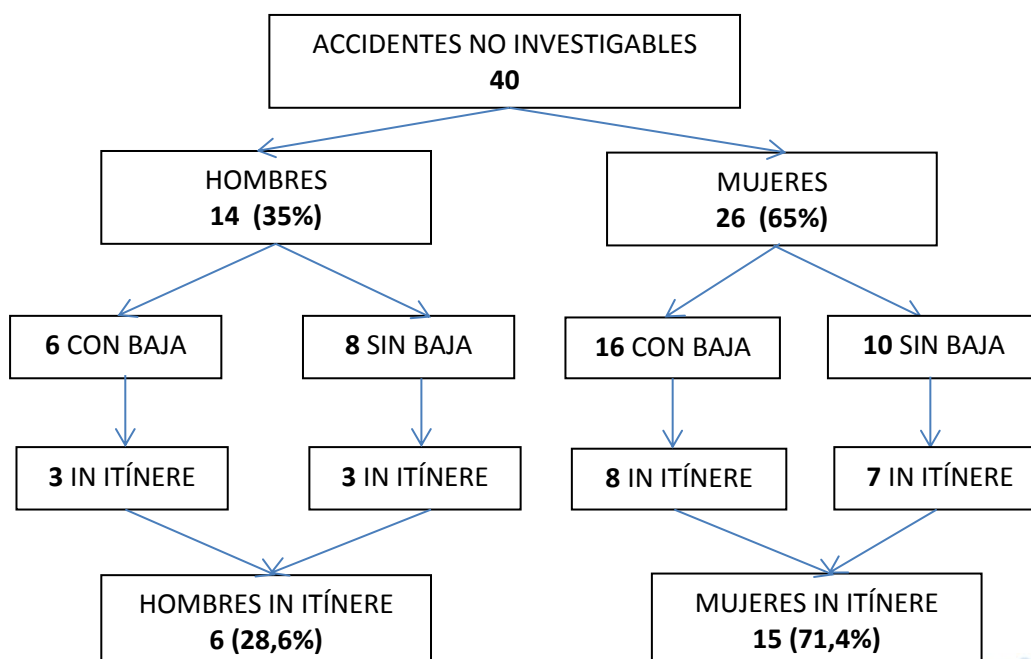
ACCIDENTES NO INVESTIGABLES
**40**

HOMBRES
**14 (35%)**

MUJERES
**26 (65%)**

**6** CON BAJA

**8** SIN BAJA

**16** CON BAJA

**10** SIN BAJA

**3** IN ITÍNERE

**3** IN ITÍNERE

**8** IN ITÍNERE

**7** IN ITÍNERE

HOMBRES IN ITÍNERE
**6 (28,6%)**

MUJERES IN ITÍNERE
**15 (71,4%)**